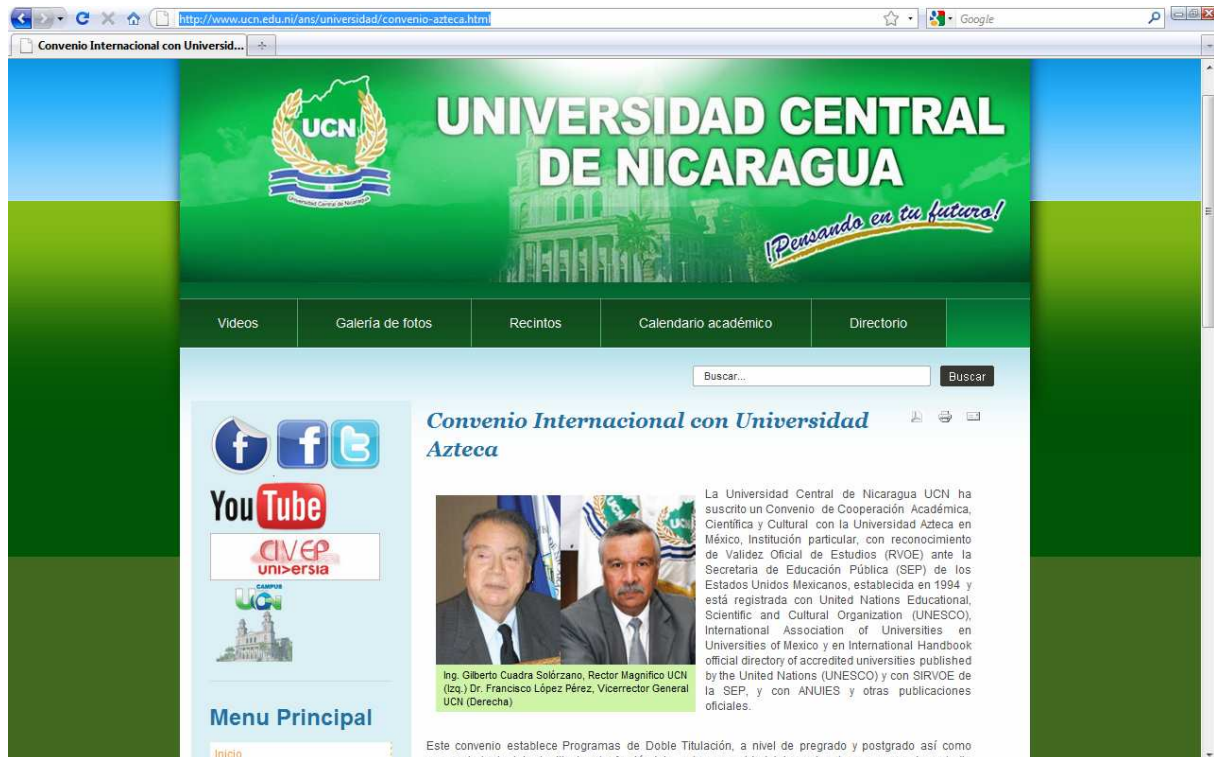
http://www.ucn.edu.ni/ans/universidad/convenio-azteca.html

Google

Convenio Internacional con Universid...

UCN

Universidad Central de Nicaragua

UNIVERSIDAD CENTRAL DE NICARAGUA

¡Pensando en tu futuro!

Videos | Galería de fotos | Recintos | Calendario académico | Directorio

Buscar...

Buscar

You Tube

CIVEP
uni>ersia

CAMPUS
UCN

Menu Principal

Inicio

Convenio Internacional con Universidad Azteca

Ing. Gilberto Cuadra Solórzano, Rector Magnifico UCN (Izq.) Dr. Francisco López Pérez, Vicerrector General UCN (Derecha)

La Universidad Central de Nicaragua UCN ha suscrito un Convenio de Cooperación Académica, Científica y Cultural con la Universidad Azteca en México, Institución particular, con reconocimiento de Validez Oficial de Estudios (RVOE) ante la Secretaria de Educación Pública (SEP) de los Estados Unidos Mexicanos, establecida en 1994 y está registrada con United Nations Educational, Scientific and Cultural Organization (UNESCO), International Association of Universities en Universities of Mexico y en International Handbook official directory of accredited universities published by the United Nations (UNESCO) y con SIRVOE de la SEP, y con ANUIES y otras publicaciones oficiales.

Este convenio establece Programas de Doble Titulación, a nivel de pregrado y postgrado así como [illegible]